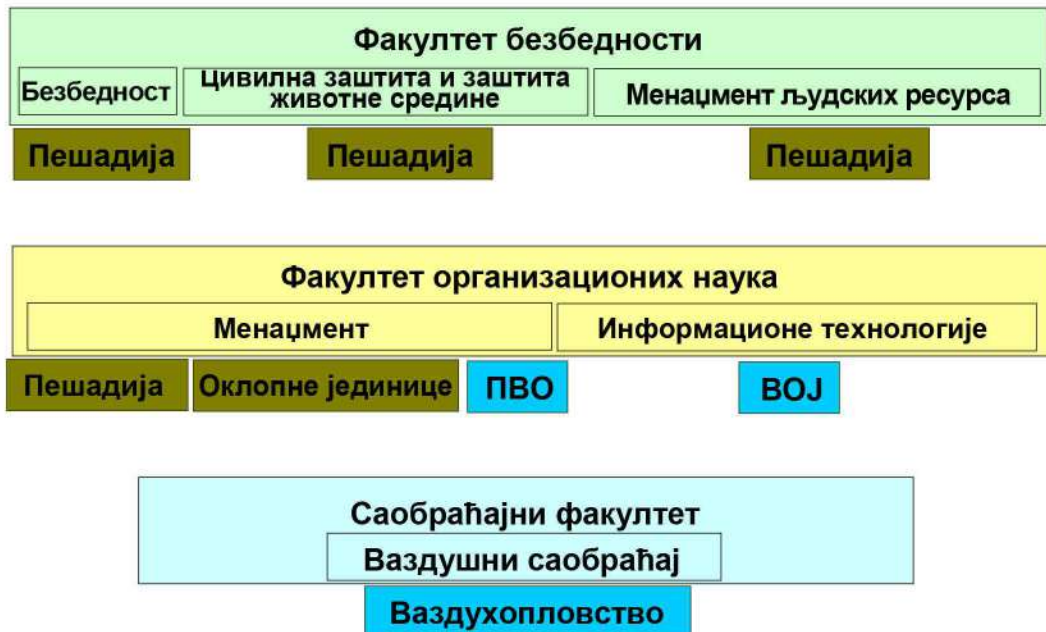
Факултет безбедности

Безбедност

Цивилна заштита и заштита животне средине

Менаџмент људских ресурса

Пешадија

Пешадија

Пешадија

Факултет организационих наука

Менаџмент

Информационе технологије

Пешадија

Оклопне јединице

ПВО

ВОЈ

Саобраћајни факултет

Ваздушни саобраћај

Ваздухопловство